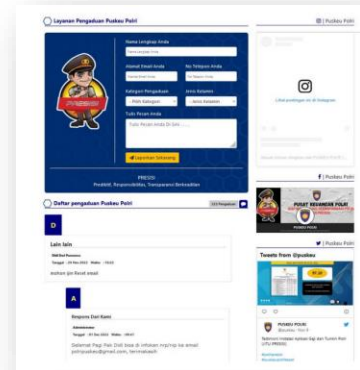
Layanan Pengaduan Puskeu Polri

Nama Lengkap Anda

Alamat Email Anda

No Telepon Anda

Kategori Pengaduan

- Pilih Kategori -

Jenis Kelamin

- Jenis Kelamin -

Tulis Pesan Anda

Tulis Pesan Anda Di Sini .....

Laporkan Sekarang

PRESISI

Prediktif, Responsibilitas, Transparansi Berkeadilan

Daftar pengaduan Puskeu Polri

D

Lain lain

mohon ijin Reset email

A

Respons Dari Balik

Selamat Pagi Pak Didi bisa di infokan nrp/nip ke email polripuskeu@gmail.com, terimakasih

Puskeu Polri

Lihat postingan ini di Instagram

Puskeu Polri

PUSAT KEUANGAN POLRI

Puskeu Polri

Tweets from @puskeu

PUSKEU POLRI